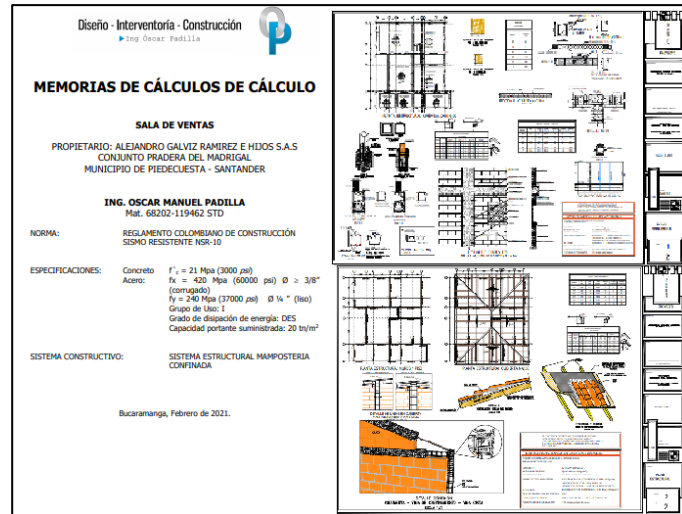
Diseño - Interventoría - Construcción
Ing Oscar Padilla

MEMORIAS DE CÁLCULOS DE CÁLCULO

SALA DE VENTAS

PROPIETARIO: ALEJANDRO GALVIZ RAMIREZ E HIJOS S.A.S
CONJUNTO PRADERA DEL MADRIGAL
MUNICIPIO DE PIEDECUESTA - SANTANDER

ING. OSCAR MANUEL PADILLA
Mat. 68202-119462 STD

NORMA: REGLAMENTO COLOMBIANO DE CONSTRUCCIÓN SISMO RESISTENTE NSR-10

ESPECIFICACIONES: Concreto f'c = 21 Mpa (3000 psi)
Acero: fx = 420 Mpa (60000 psi) Ø ≥ 3/8" (corrugado)
fy = 240 Mpa (37000 psi) Ø ¼ " (liso)
Grupo de Uso: I
Grado de disipación de energía: DES
Capacidad portante suministrada: 20 tn/m²

SISTEMA CONSTRUCTIVO: SISTEMA ESTRUCTURAL MAMPOSTERIA CONFINADA

Bucaramanga, Febrero de 2021.